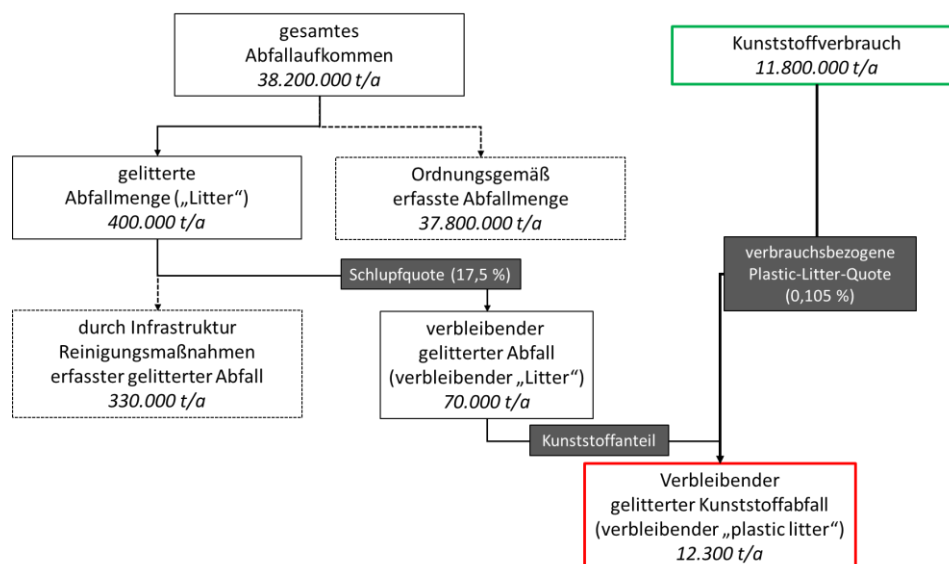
gesamtes Abfallaufkommen
*38.200.000 t/a*

Kunststoffverbrauch
*11.800.000 t/a*

gelitterte Abfallmenge („Litter“)
*400.000 t/a*

Ordnungsgemäß erfasste Abfallmenge
*37.800.000 t/a*

verbrauchsbezogene Plastic-Litter-Quote (0,105 %)

Schlupfquote (17,5 %)

durch Infrastruktur Reinigungsmaßnahmen erfasster gelitterter Abfall
*330.000 t/a*

verbleibender gelitterter Abfall (verbleibender „Litter“)
*70.000 t/a*

Kunststoffanteil

Verbleibender gelitterter Kunststoffabfall (verbleibender „plastic litter“)
*12.300 t/a*